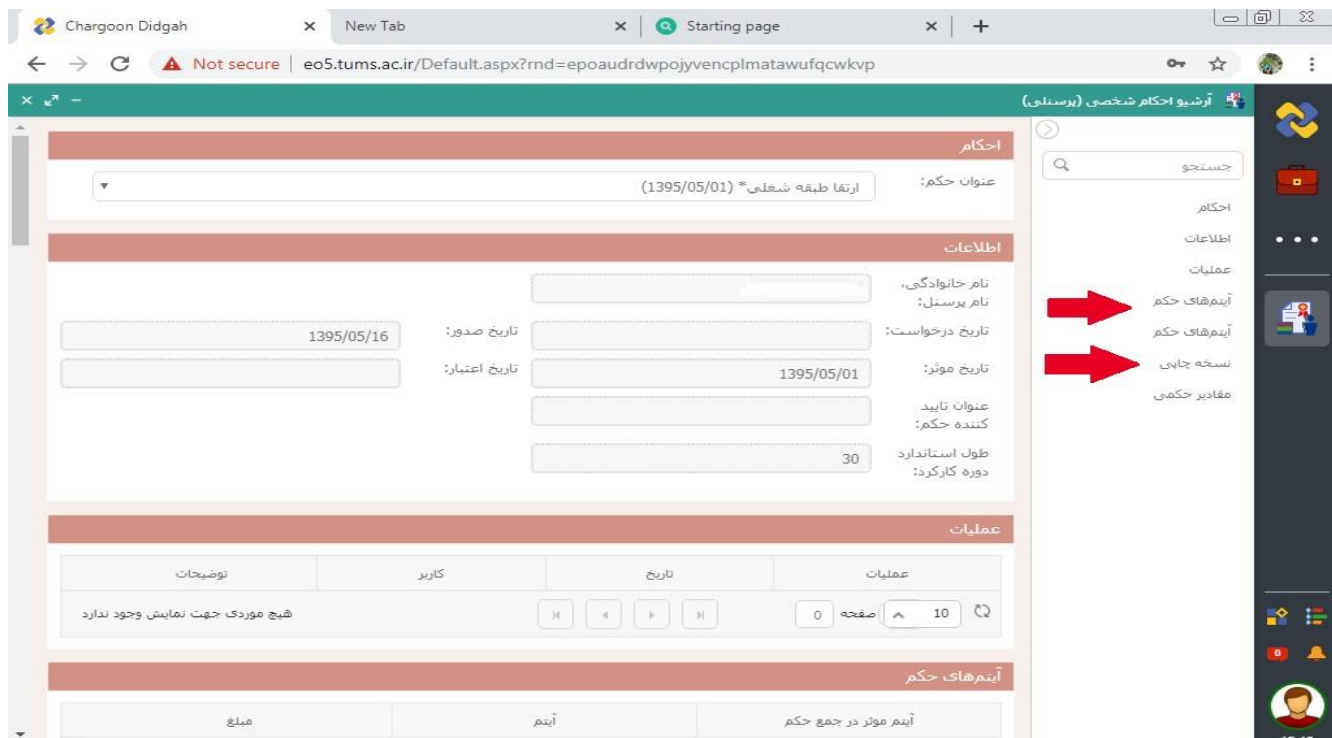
Chargoon Didgah × New Tab × Starting page × +

Not secure | eo5.tums.ac.ir/Default.aspx?rnd=epoaudrdwpojyvencplmatawufqcwkvp

آرشیو احکام شخصی (پرسنلی)

جستجو

احکام
اطلاعات
عملیات
آیتم‌های حکم
آیتم‌های حکم
نسخه چاپی
مقادیر حکمی

احکام

عنوان حکم: ارتقا طبقه شغلی* (1395/05/01)

اطلاعات

نام خانوادگی، نام پرسنل:

تاریخ درخواست:
تاریخ صدور: 1395/05/16

تاریخ موثر: 1395/05/01
تاریخ اعتبار:

عنوان تایید کننده حکم:

طول استاندارد دوره کارکرد: 30

عملیات

| عملیات | تاریخ | کاربر | توضیحات |
|---|---|---|---|

10 صفحه 0
هیچ موردی جهت نمایش وجود ندارد

آیتم‌های حکم

| آیتم موثر در جمع حکم | آیتم | مبلغ |
|---|---|---|